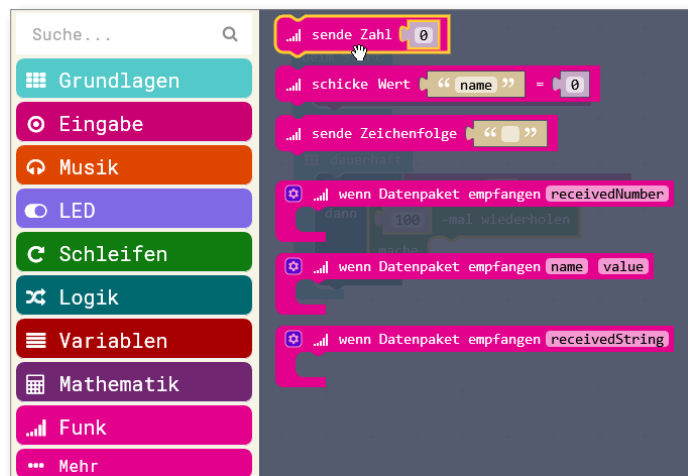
Suche...

Grundlagen

Eingabe

Musik

LED

Schleifen

Logik

Variablen

Mathematik

Funk

Mehr

sende Zahl 0

schicke Wert "name" = 0

sende Zeichenfolge " "

wenn Datenpaket empfangen receivedNumber

wenn Datenpaket empfangen name value

wenn Datenpaket empfangen receivedString

dann

100 -mal wiederholen

mache